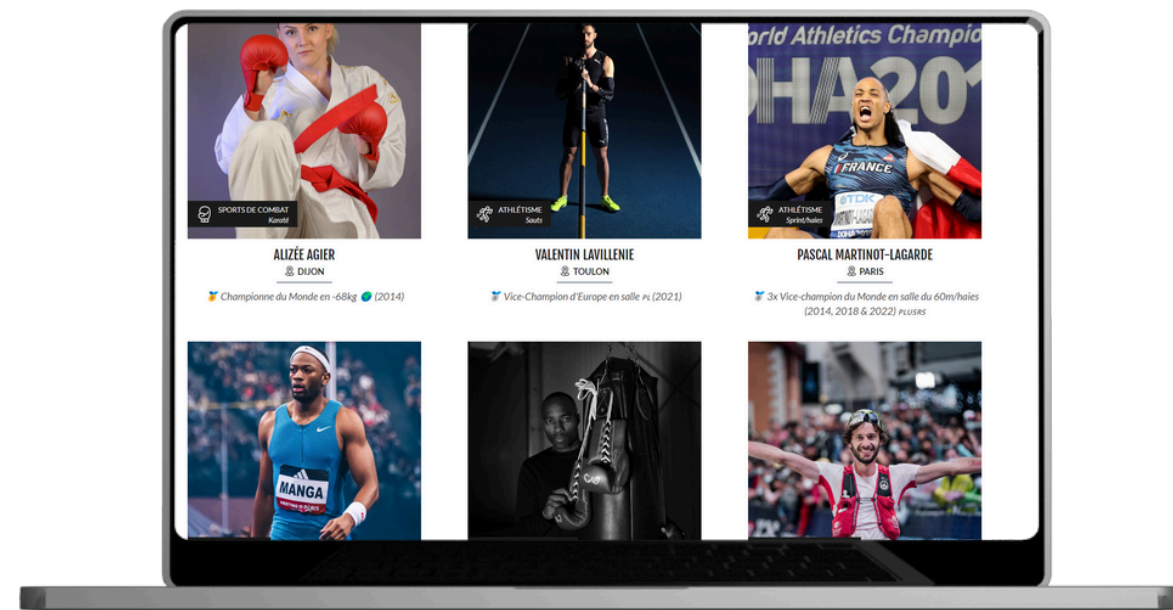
SPORTS DE COMBAT
Karaté

ALIZÉE AGIER
DIJON

Championne du Monde en -68kg (2014)

ATHLÉTISME
Sauts

VALENTIN LAVILLENIE
TOULON

Vice-Champion d'Europe en salle PL (2021)

orld Athletics Champio
OHA 201

FRANCE
TDK

ATHLÉTISME
Sprint/haies

PASCAL MARTINOT-LAGARDE
PARIS

3x Vice-champion du Monde en salle du 60m/haies (2014, 2018 & 2022) PLUSRS

MANGA